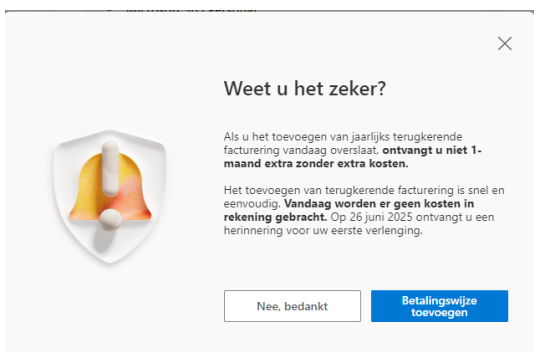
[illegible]

Weet u het zeker?

Als u het toevoegen van jaarlijks terugkerende facturering vandaag overslaat, **ontvangt u niet 1-maand extra zonder extra kosten.**

Het toevoegen van terugkerende facturering is snel en eenvoudig. **Vandaag worden er geen kosten in rekening gebracht.** Op 26 juni 2025 ontvangt u een herinnering voor uw eerste verlenging.

Nee, bedankt

Betalingswijze toevoegen